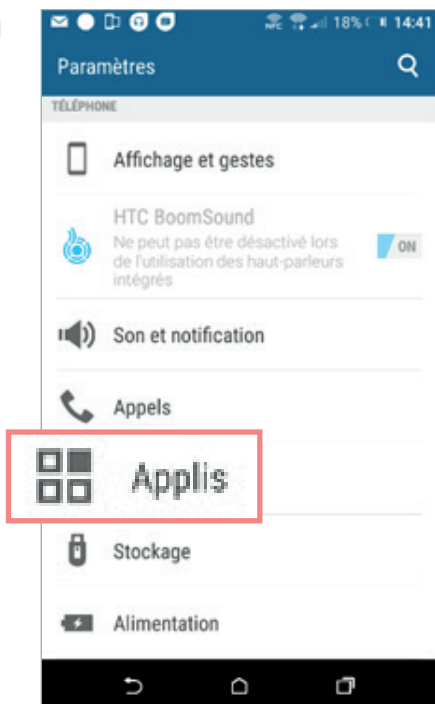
NFC 18% 14:41

Paramètres

TÉLÉPHONE

Affichage et gestes

HTC BoomSound
Ne peut pas être désactivé lors de l'utilisation des haut-parleurs intégrés

ON

Son et notification

Appels

Applis

Stockage

Alimentation